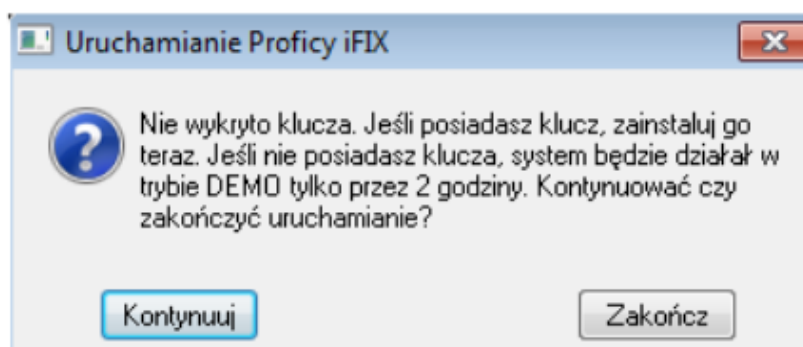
Uruchamianie Proficy iFIX

Nie wykryto klucza. Jeśli posiadasz klucz, zainstaluj go teraz. Jeśli nie posiadasz klucza, system będzie działał w trybie DEMO tylko przez 2 godziny. Kontynuować czy zakończyć uruchamianie?

Kontynuuj

Zakończ